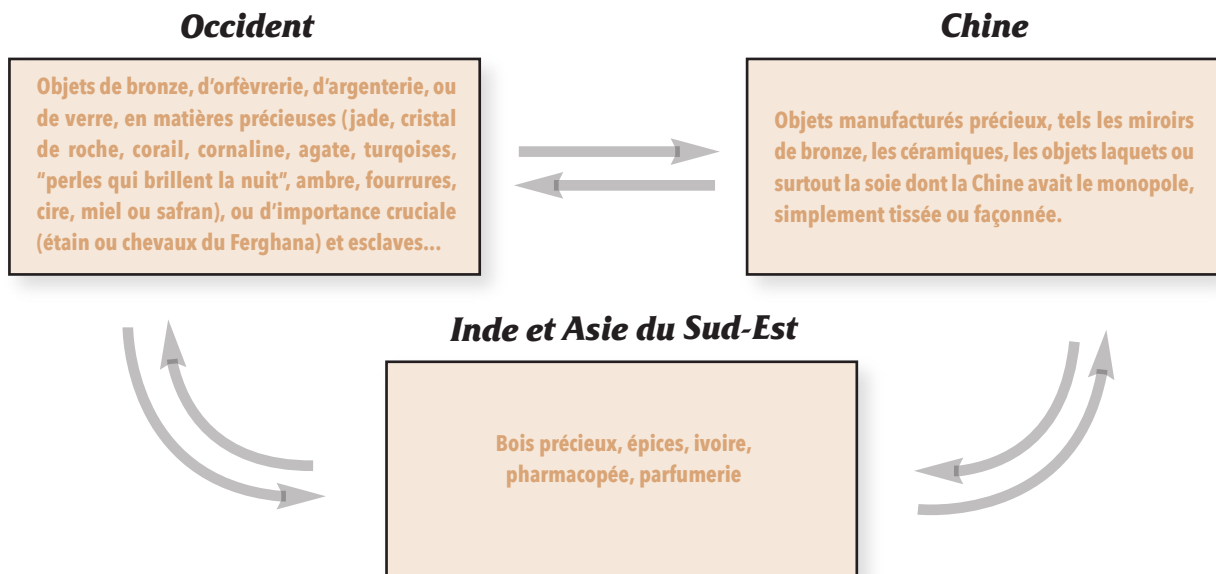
Occident

Objets de bronze, d'orfèvrerie, d'argenterie, ou de verre, en matières précieuses (jade, cristal de roche, corail, cornaline, agate, turquoises, "perles qui brillent la nuit", ambre, fourrures, cire, miel ou safran), ou d'importance cruciale (étain ou chevaux du Ferghana) et esclaves...

Chine

Objets manufacturés précieux, tels les miroirs de bronze, les céramiques, les objets laquets ou surtout la soie dont la Chine avait le monopole, simplement tissée ou façonnée.

Inde et Asie du Sud-Est

Bois précieux, épices, ivoire, pharmacopée, parfumerie